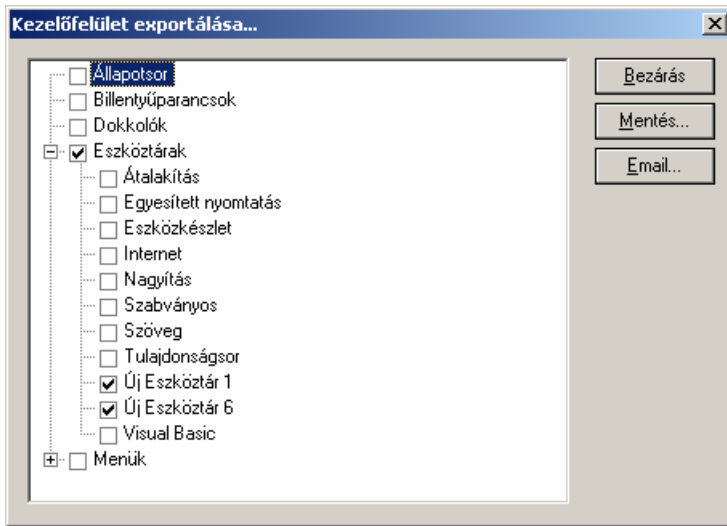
Kezelőfelület exportálása...

Állapotsor
Billentyűparancsok
Dokkolók
Eszköztárak
Átalakítás
Egyesített nyomtatás
Eszközkészlet
Internet
Nagyítás
Szabványos
Szöveg
Tulajdonságsor
Új Eszköztár 1
Új Eszköztár 6
Visual Basic
Menük

Bezárás
Mentés...
Email...